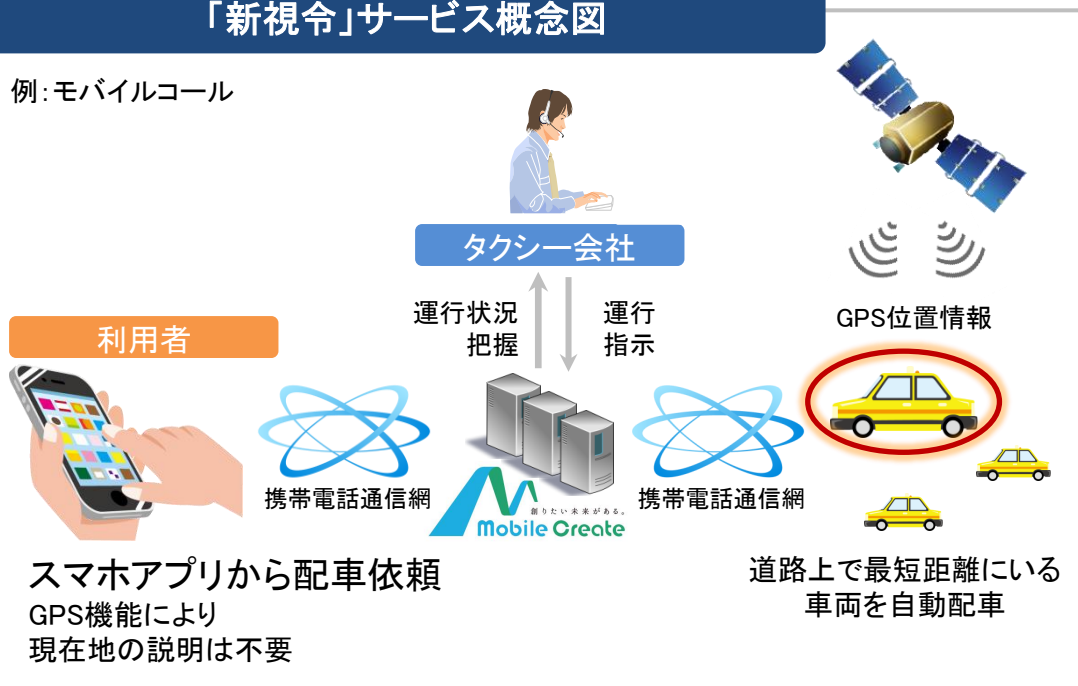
「新視令」サービス概念図

例:モバイルコール

タクシー会社

運行状況
把握

運行
指示

GPS位置情報

利用者

携帯電話通信網

携帯電話通信網

創りたい未来がある。
Mobile Create

スマホアプリから配車依頼
GPS機能により
現在地の説明は不要

道路上で最短距離にいる
車両を自動配車